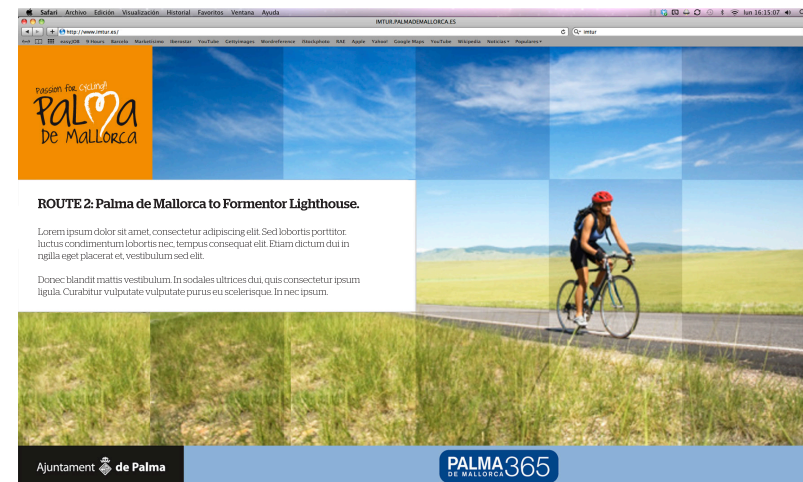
Safari Archivo Edición Visualización Historial Favoritos Ventana Ayuda

lun 16:15:07

IMTUR.PALMADEMALLORCA.ES

http://www.imtur.es/

imtur

Passion for cycling!
PALMA
DE MALLORCA

ROUTE 2: Palma de Mallorca to Formentor Lighthouse.

Lorem ipsum dolor sit amet, consectetur adipiscing elit. Sed lobortis porttitor. luctus condimentum lobortis nec, tempus consequat elit. Etiam dictum dui in ngilla eget placerat et, vestibulum sed elit.

Donec blandit mattis vestibulum. In sodales ultrices dui, quis consectetur ipsum ligula. Curabitur vulputate vulputate purus eu scelerisque. In nec ipsum.

Ajuntament de Palma

PALMA 365
DE MALLORCA